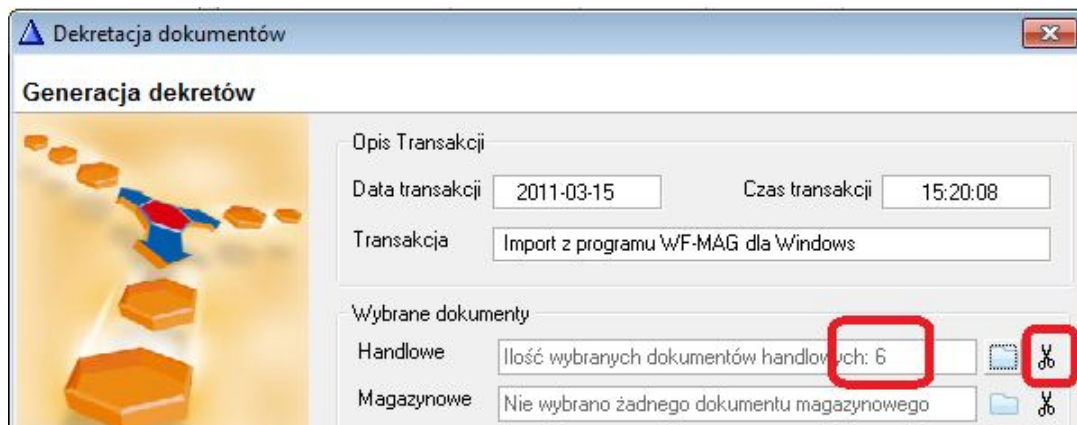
Dekretacja dokumentów

Generacja dekretów

Opis Transakcji

Data transakcji 2011-03-15

Czas transakcji 15:20:08

Transakcja Import z programu WF-MAG dla Windows

Wybrane dokumenty

Handlowe Ilość wybranych dokumentów handlowych: 6

Magazynowe Nie wybrano żadnego dokumentu magazynowego